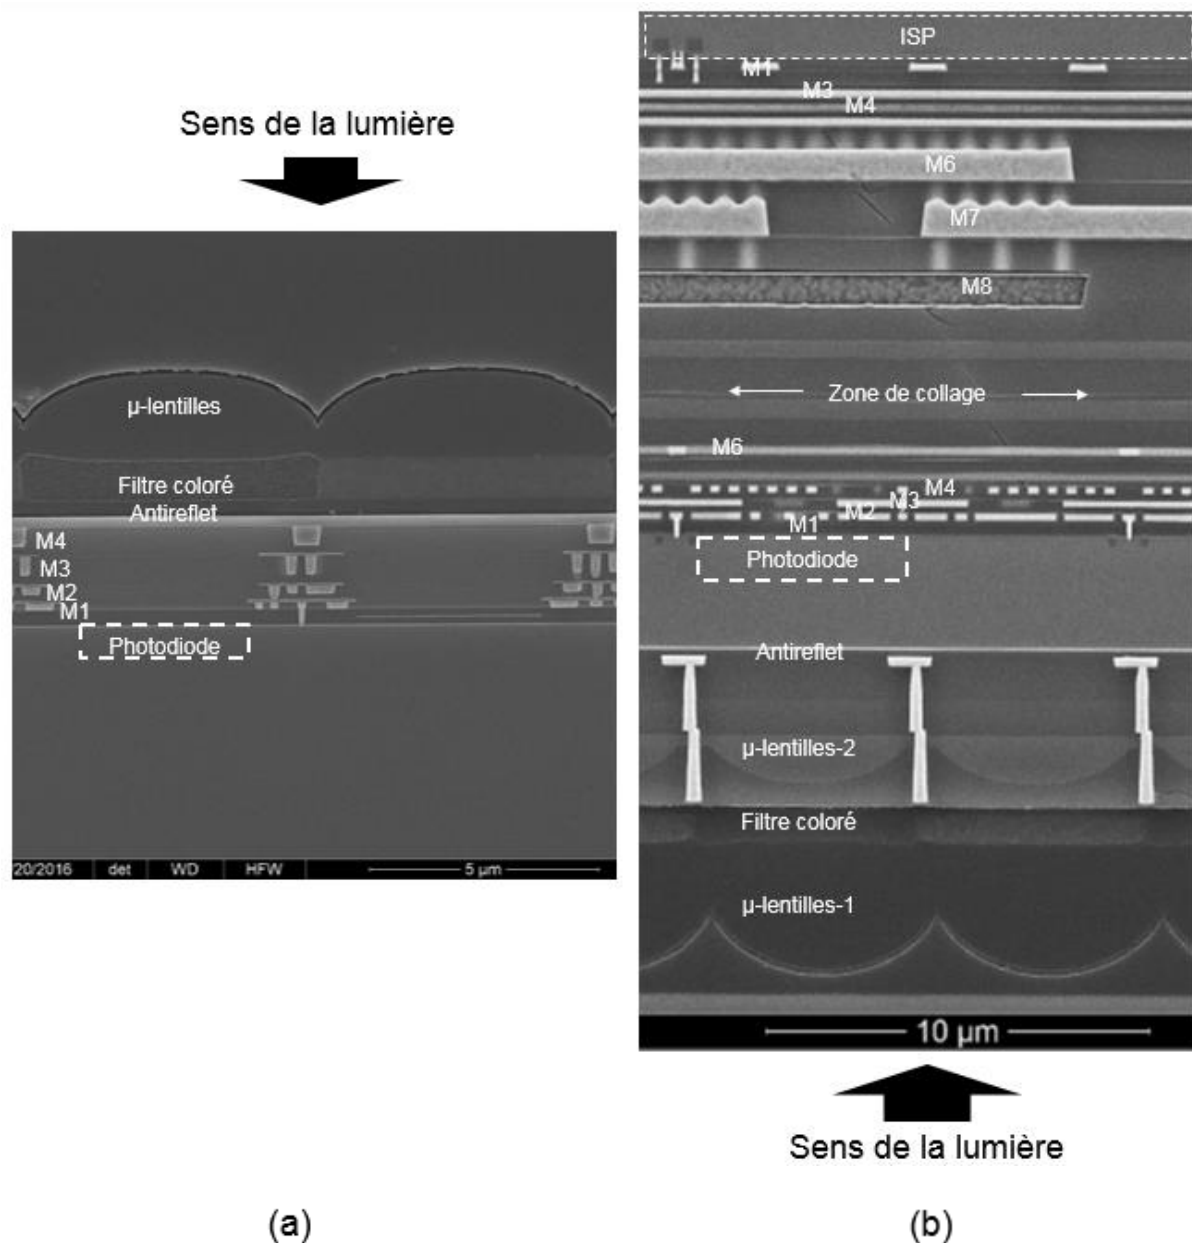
Sens de la lumière

µ-lentilles

Filtre coloré

Antireflet

M4

M3

M2

M1

Photodiode

20/2016 det WD HFW 5 µm

ISP

M1

M3

M4

M6

M7

M8

Zone de collage

M6

M4

M3

M2

M1

Photodiode

Antireflet

µ-lentilles-2

Filtre coloré

µ-lentilles-1

10 µm

Sens de la lumière

(a)

(b)